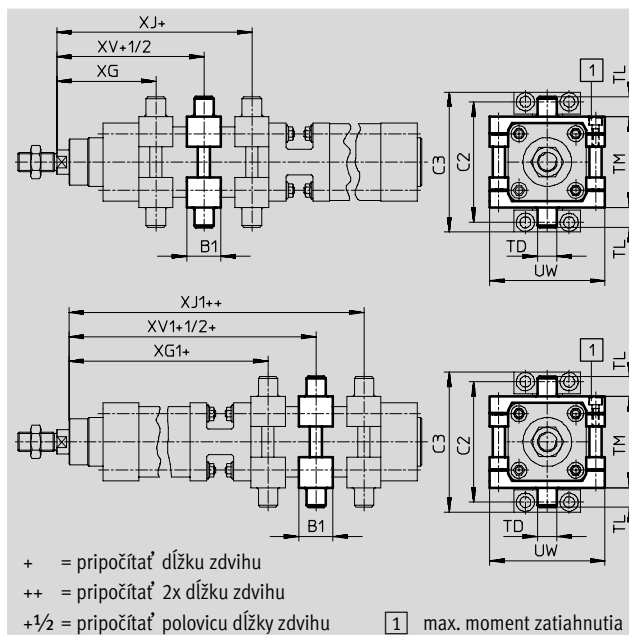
XJ+
XV+1/2
XG
B1
1
C3
C2
TL
TM
TL
TD
UW

XJ1++
XV1+1/2+
XG1+
B1
1
C3
C2
TL
TM
TL
TD
UW

+ = pripočítať dĺžku zdvihu
++ = pripočítať 2x dĺžku zdvihu
+½ = pripočítať polovicu dĺžky zdvihu
1 max. moment zatiahnutia